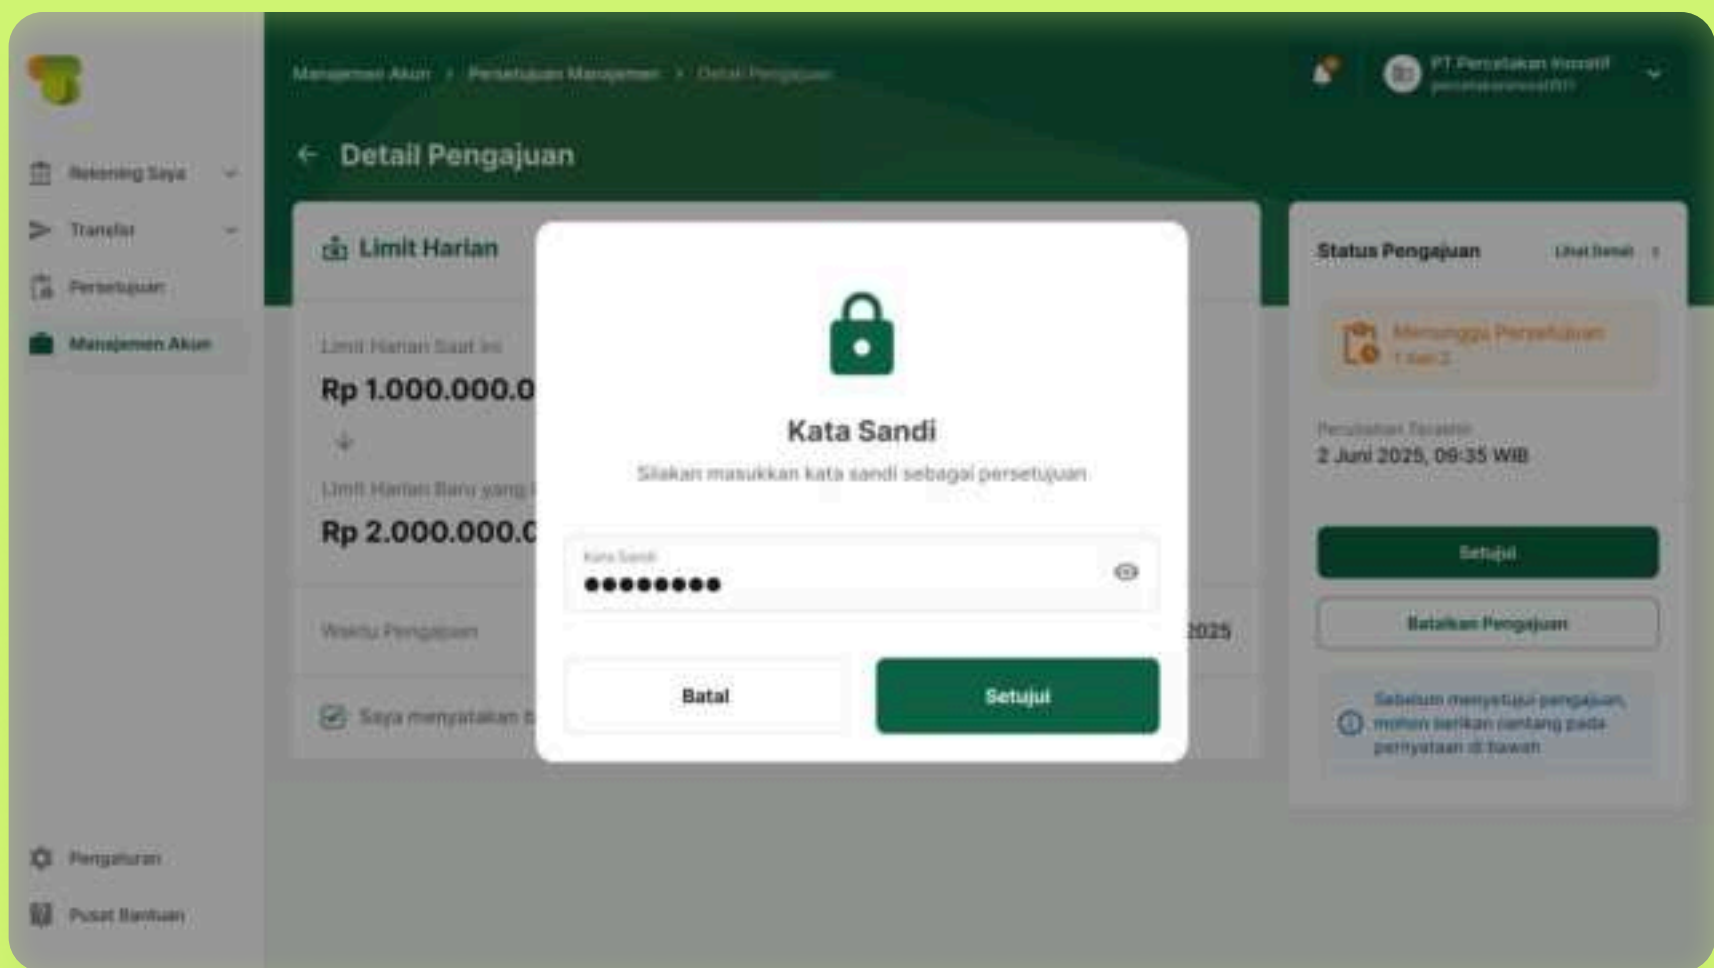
Rekening Saya

Transfer

Persetujuan

Manajemen Akun

Pengaturan

Pusat Bantuan

Manajemen Akun > Persetujuan Manajemen > Detail Pengajuan

PT Percetakan Inovatif

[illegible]

← Detail Pengajuan

Limit Harian

Limit Harian Saat ini

Rp 1.000.000.0

Limit Harian Baru yang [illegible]

Rp 2.000.000.0

Waktu Pengajuan

2025

Saya menyatakan b

Kata Sandi

Silakan masukkan kata sandi sebagai persetujuan

Kata Sandi

●●●●●●●●●

Batal

Setujui

Status Pengajuan

Lihat Detail

Menunggu Persetujuan

1 dari 2

Perubahan Terakhir

2 Juni 2025, 09:35 WIB

Setujui

Batalkan Pengajuan

Sebelum menyetujui pengajuan, mohon berikan centang pada pernyataan di bawah